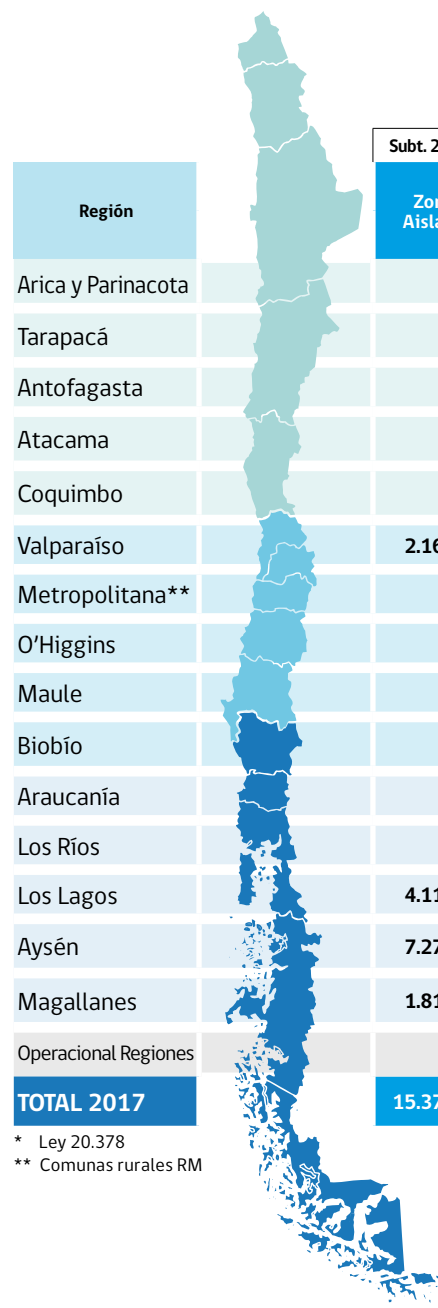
Subt. 2

| Región | Zo Aisla |
|---|---|
| Arica y Parinacota | |
| Tarapacá | |
| Antofagasta | |
| Atacama | |
| Coquimbo | |
| Valparaíso | 2.16 |
| Metropolitana** | |
| O'Higgins | |
| Maule | |
| Biobío | |
| Araucanía | |
| Los Ríos | |
| Los Lagos | 4.1 |
| Aysén | 7.2 |
| Magallanes | 1.8 |
| Operacional Regiones | |
| TOTAL 2017 | 15.3 |

* Ley 20.378
** Comunas rurales RM